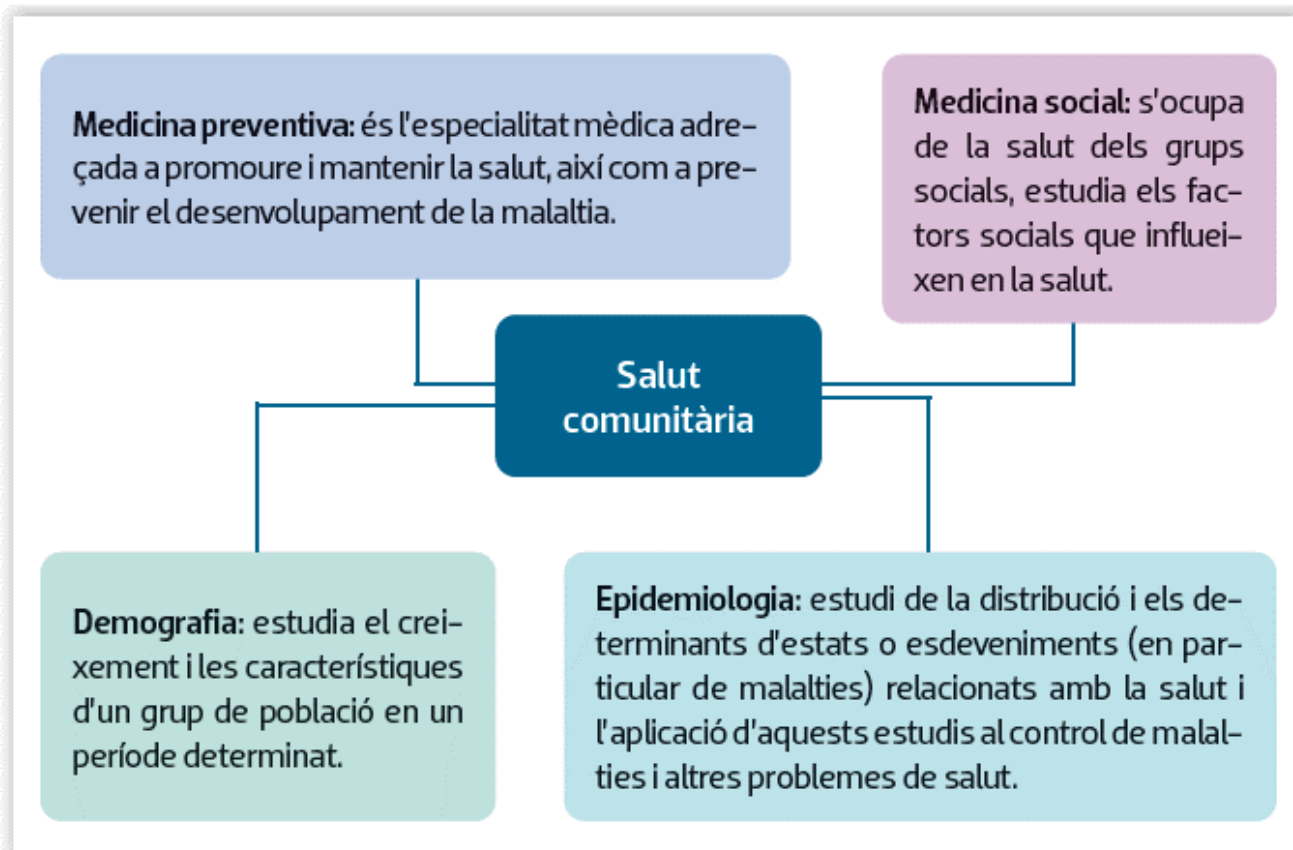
Medicina preventiva: és l'especialitat mèdica adreçada a promoure i mantenir la salut, així com a prevenir el desenvolupament de la malaltia.

Medicina social: s'ocupa de la salut dels grups socials, estudia els factors socials que influeixen en la salut.

Salut comunitària

Demografia: estudia el creixement i les característiques d'un grup de població en un període determinat.

Epidemiologia: estudi de la distribució i els determinants d'estats o esdeveniments (en particular de malalties) relacionats amb la salut i l'aplicació d'aquests estudis al control de malalties i altres problemes de salut.